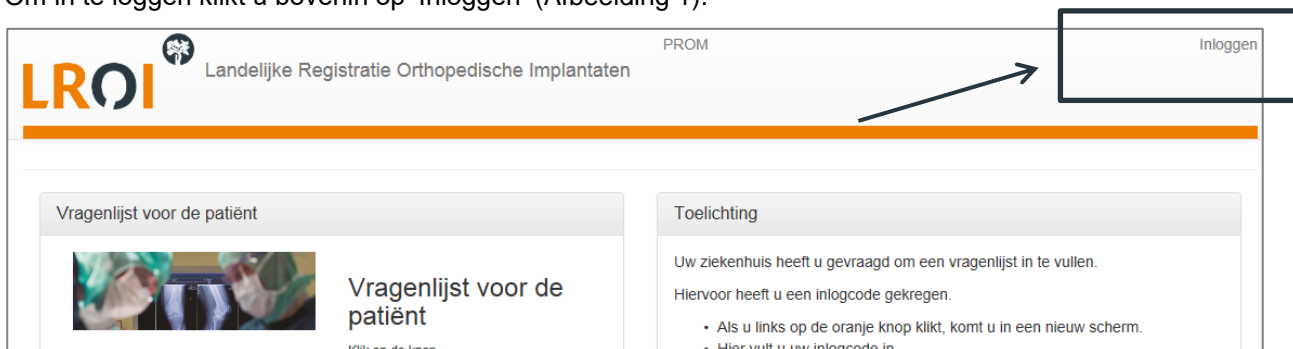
Om in te loggen klikt u bovenin op 'Inloggen' (Afbeelding 1).

LROI Landelijke Registratie Orthopedische Implantaten

PROM

Inloggen

Vragenlijst voor de patiënt

Vragenlijst voor de patiënt

Klik op de knop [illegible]

Toelichting

Uw ziekenhuis heeft u gevraagd om een vragenlijst in te vullen.

Hiervoor heeft u een inlogcode gekregen.

- Als u links op de oranje knop klikt, komt u in een nieuw scherm.
- Hier vult u uw inlogcode in.